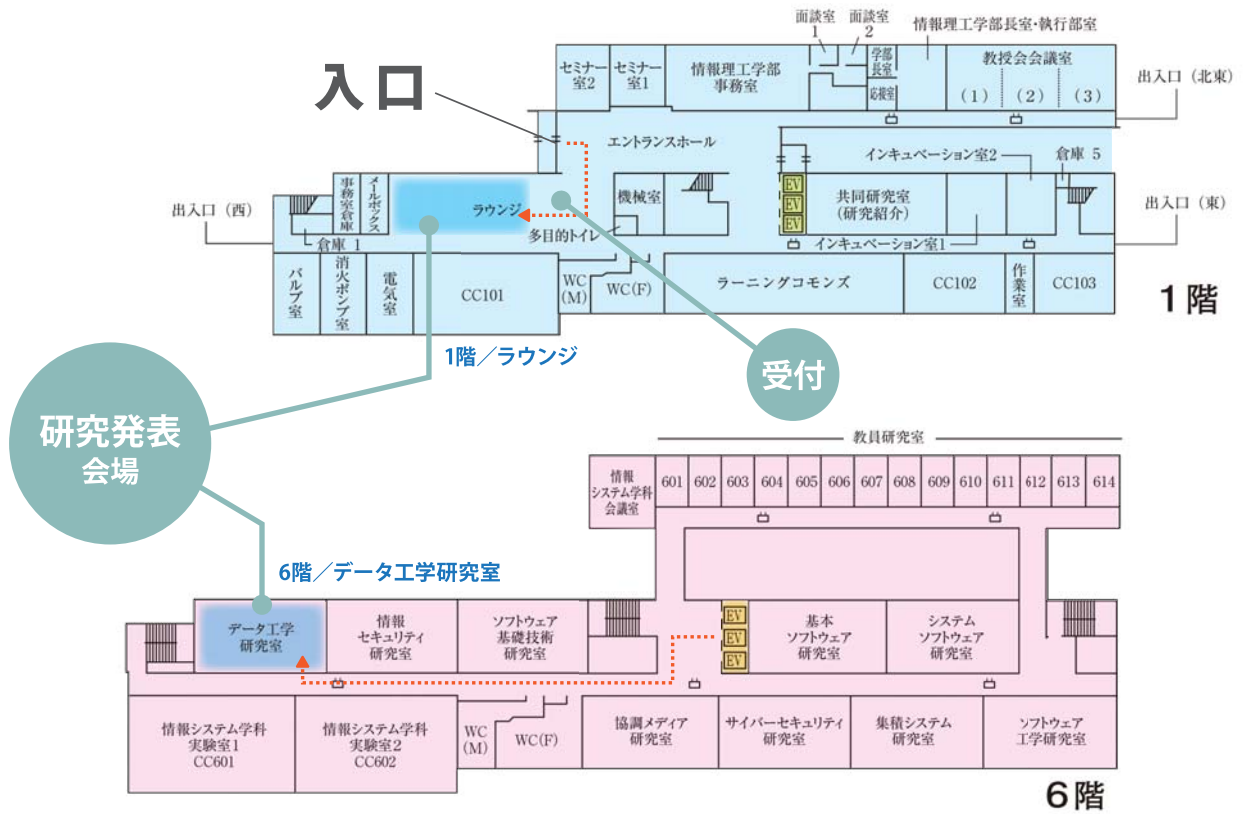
入口

面談室 1
面談室 2
情報理工学部長室・執行部室
セミナー室2
セミナー室1
情報理工学部事務室
学部長室
応接室
教授会会議室
（1）（2）（3）
出入口（北東）
エントランスホール
インキュベーション室2
倉庫 5
事務室倉庫
メールボックス
ラウンジ
機械室
EV
EV
EV
共同研究室（研究紹介）
出入口（西）
出入口（東）
倉庫 1
多目的トイレ
インキュベーション室1
バルブ室
消火ポンプ室
電気室
CC101
WC(M)
WC(F)
ラーニングコモンズ
CC102
作業室
CC103
1階

1階／ラウンジ

受付

研究発表
会場

教員研究室
情報システム学科会議室
601 602 603 604 605 606 607 608 609 610 611 612 613 614

6階／データ工学研究室

データ工学研究室
情報セキュリティ研究室
ソフトウェア基礎技術研究室
EV
EV
EV
基本ソフトウェア研究室
システムソフトウェア研究室
情報システム学科実験室1
CC601
情報システム学科実験室2
CC602
WC(M)
WC(F)
協調メディア研究室
サイバーセキュリティ研究室
集積システム研究室
ソフトウェア工学研究室
6階